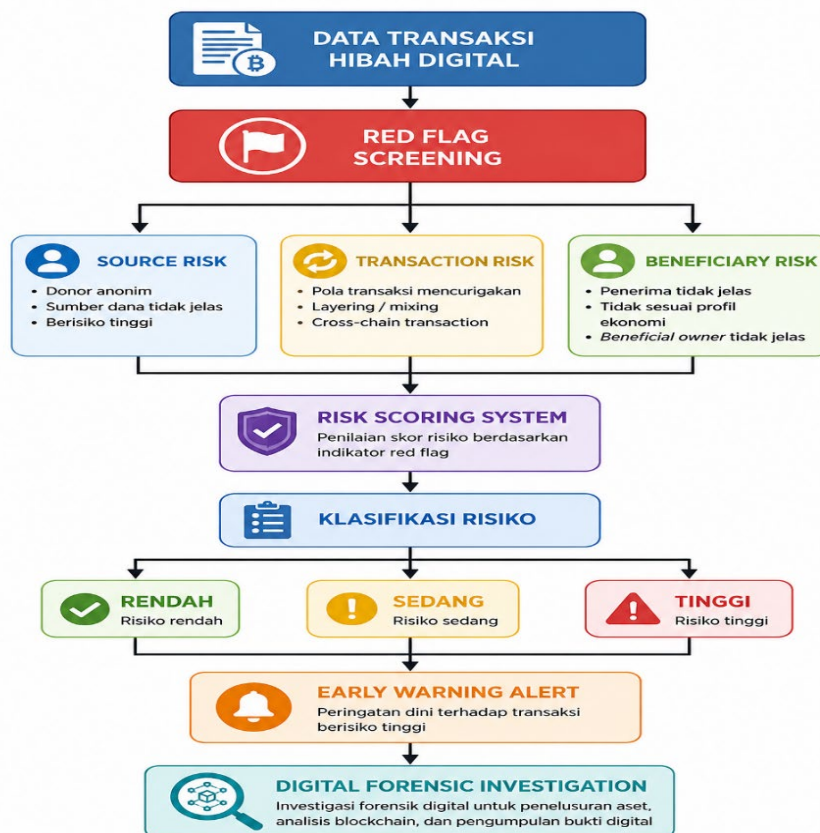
DATA TRANSAKSI HIBAH DIGITAL

RED FLAG SCREENING

SOURCE RISK
- Donor anonim
- Sumber dana tidak jelas
- Berisiko tinggi

TRANSACTION RISK
- Pola transaksi mencurigakan
- Layering / mixing
- Cross-chain transaction

BENEFICIARY RISK
- Penerima tidak jelas
- Tidak sesuai profil ekonomi
- *Beneficial owner* tidak jelas

RISK SCORING SYSTEM
Penilaian skor risiko berdasarkan indikator red flag

KLASIFIKASI RISIKO

RENDAH
Risiko rendah

SEDANG
Risiko sedang

TINGGI
Risiko tinggi

EARLY WARNING ALERT
Peringatan dini terhadap transaksi berisiko tinggi

DIGITAL FORENSIC INVESTIGATION
Investigasi forensik digital untuk penelusuran aset, analisis blockchain, dan pengumpulan bukti digital